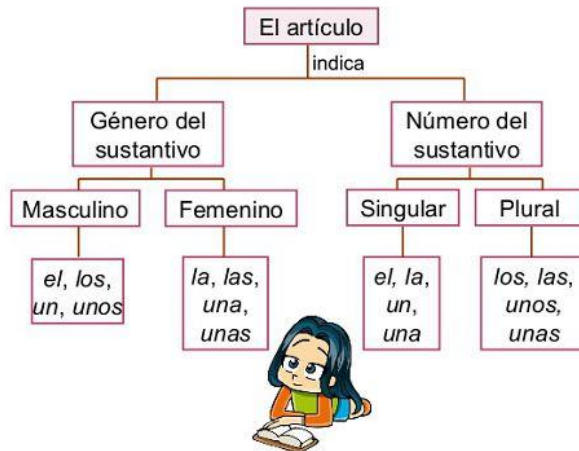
El artículo

indica

Género del sustantivo

Número del sustantivo

Masculino

Femenino

Singular

Plural

*el*, *los*, *un*, *unos*

*la*, *las*, *una*, *unas*

*el*, *la*, *un*, *una*

*los*, *las*, *unos*, *unas*